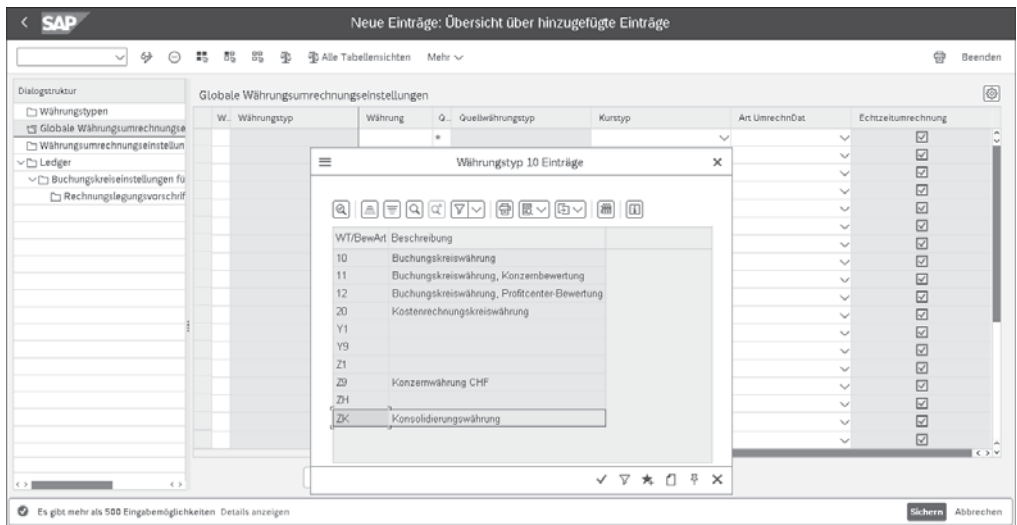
SAP

Neue Einträge: Übersicht über hinzugefügte Einträge

Alle Tabellensichten Mehr

Beenden

Dialogstruktur

Währungstypen
Globale Währungsumrechnungse
Währungsumrechnungseinstellun
Ledger
Buchungskreiseinstellungen fü
Rechnungslegungsvorschrif

Globale Währungsumrechnungseinstellungen

| W.. | Währungstyp | Währung | Q.. | Quellwährungstyp | Kurstyp | Art UmrechnDat | Echtzeitumrechnung |
|---|---|---|---|---|---|---|---|
| | | | * | | | | ☑ |

Währungstyp 10 Einträge

| WT/BewArt | Beschreibung |
|---|---|
| 10 | Buchungskreiswährung |
| 11 | Buchungskreiswährung, Konzernbewertung |
| 12 | Buchungskreiswährung, Profitcenter-Bewertung |
| 20 | Kostenrechnungskreiswährung |
| Y1 | |
| Y9 | |
| Z1 | |
| Z9 | Konzernwährung CHF |
| ZH | |
| ZK | Konsolidierungswährung |

Es gibt mehr als 500 Eingabemöglichkeiten Details anzeigen

Sichern Abbrechen